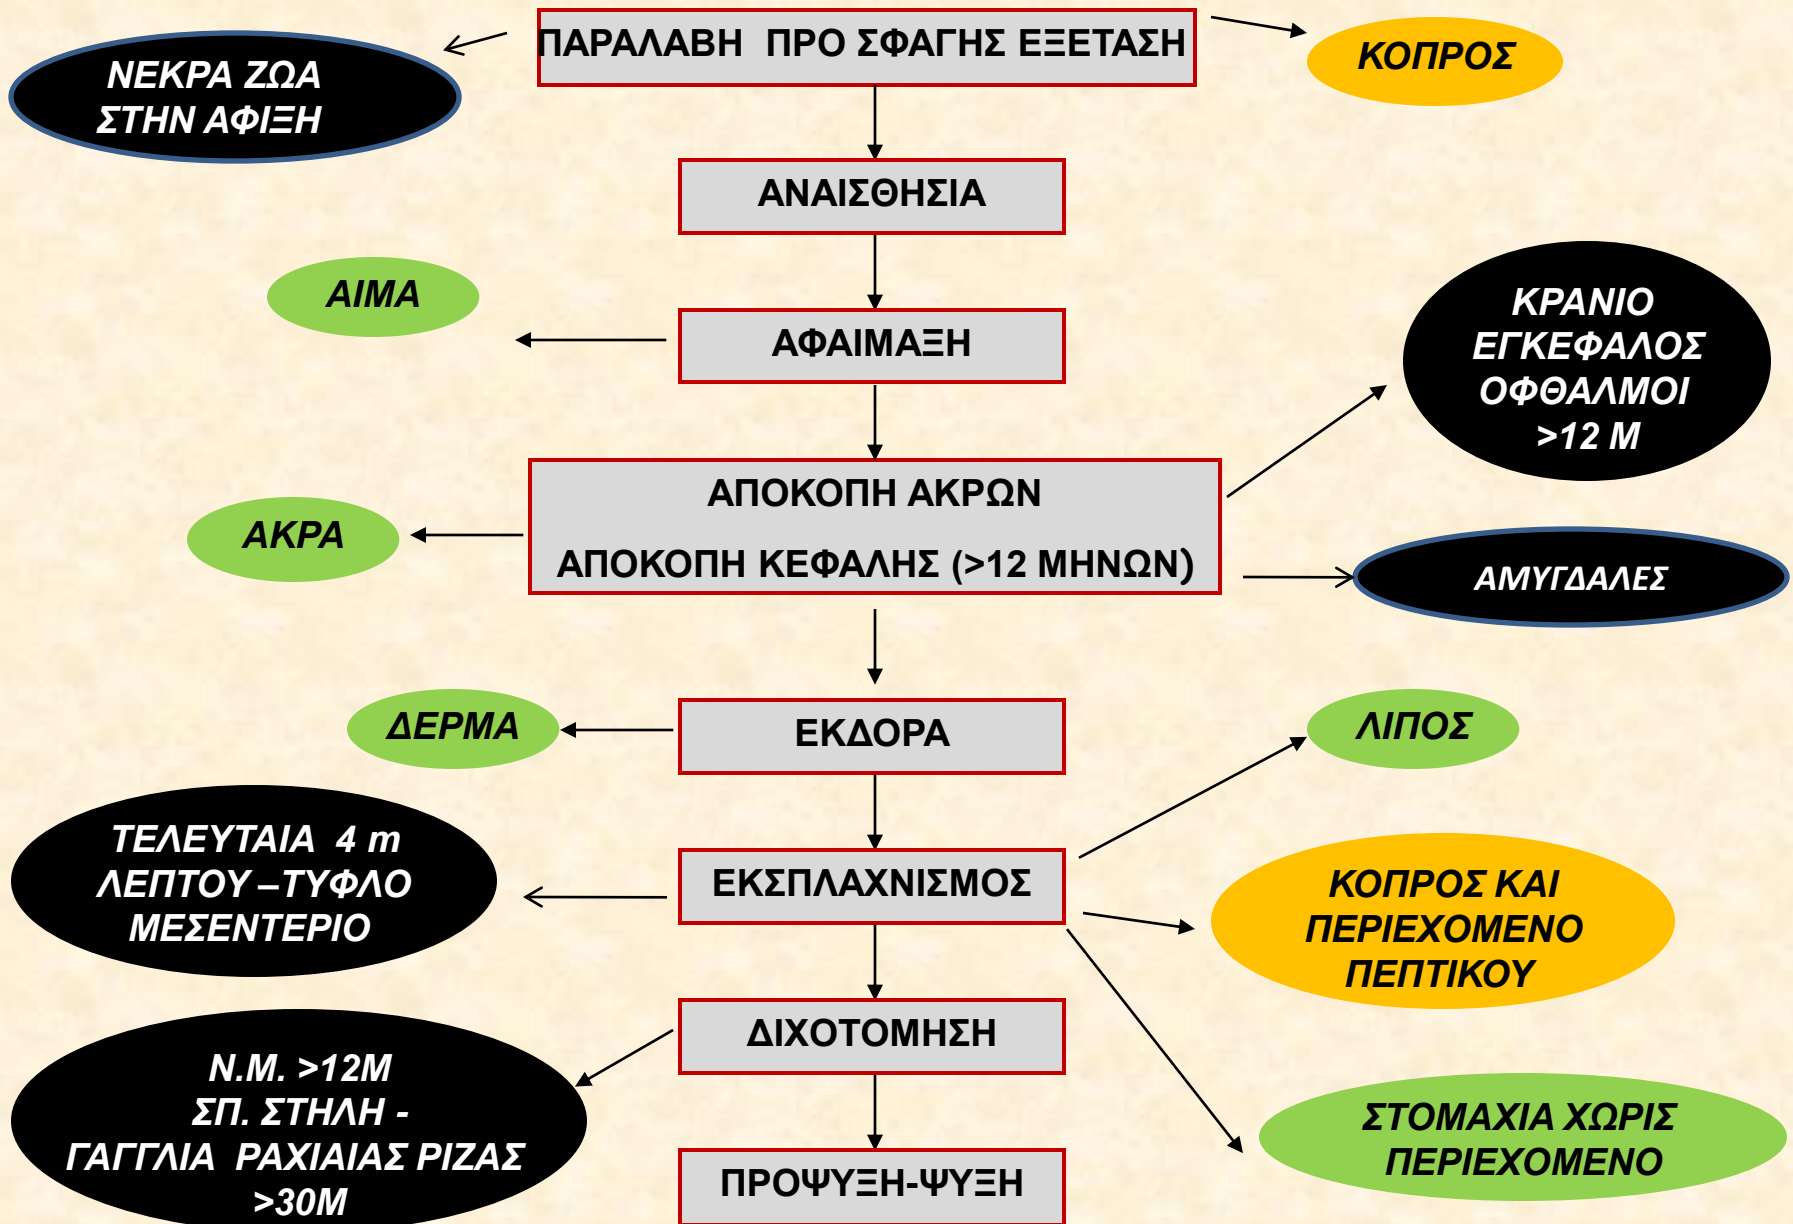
ΠΑΡΑΛΑΒΗ ΠΡΟ ΣΦΑΓΗΣ ΕΞΕΤΑΣΗ

ΝΕΚΡΑ ΖΩΑ ΣΤΗΝ ΑΦΙΞΗ

ΚΟΠΡΟΣ

ΑΝΑΙΣΘΗΣΙΑ

ΑΙΜΑ

ΑΦΑΙΜΑΞΗ

ΚΡΑΝΙΟ ΕΓΚΕΦΑΛΟΣ ΟΦΘΑΛΜΟΙ >12 Μ

ΑΠΟΚΟΠΗ ΑΚΡΩΝ

ΑΠΟΚΟΠΗ ΚΕΦΑΛΗΣ (>12 ΜΗΝΩΝ)

ΑΚΡΑ

ΑΜΥΓΔΑΛΕΣ

ΔΕΡΜΑ

ΕΚΔΟΡΑ

ΛΙΠΟΣ

ΤΕΛΕΥΤΑΙΑ 4 m ΛΕΠΤΟΥ –ΤΥΦΛΟ ΜΕΣΕΝΤΕΡΙΟ

ΕΚΣΠΛΑΧΝΙΣΜΟΣ

ΚΟΠΡΟΣ ΚΑΙ ΠΕΡΙΕΧΟΜΕΝΟ ΠΕΠΤΙΚΟΥ

ΔΙΧΟΤΟΜΗΣΗ

Ν.Μ. >12Μ ΣΠ. ΣΤΗΛΗ - ΓΑΓΓΛΙΑ ΡΑΧΙΑΙΑΣ ΡΙΖΑΣ >30Μ

ΣΤΟΜΑΧΙΑ ΧΩΡΙΣ ΠΕΡΙΕΧΟΜΕΝΟ

ΠΡΟΨΥΞΗ-ΨΥΞΗ